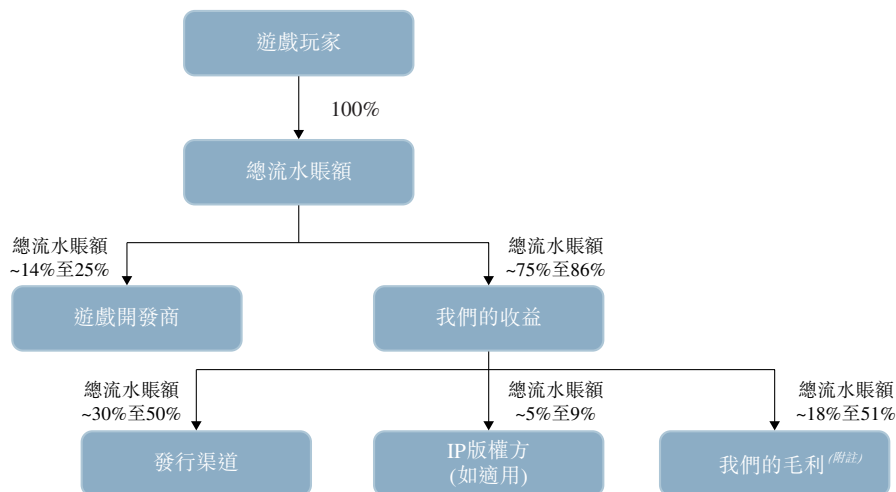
遊戲玩家

100%

總流水賬額

總流水賬額
~14%至25%

總流水賬額
~75%至86%

遊戲開發商

我們的收益

總流水賬額
~30%至50%

總流水賬額
~5%至9%

總流水賬額
~18%至51%

發行渠道

IP版權方
(如適用)

我們的毛利$^{(附註)}$